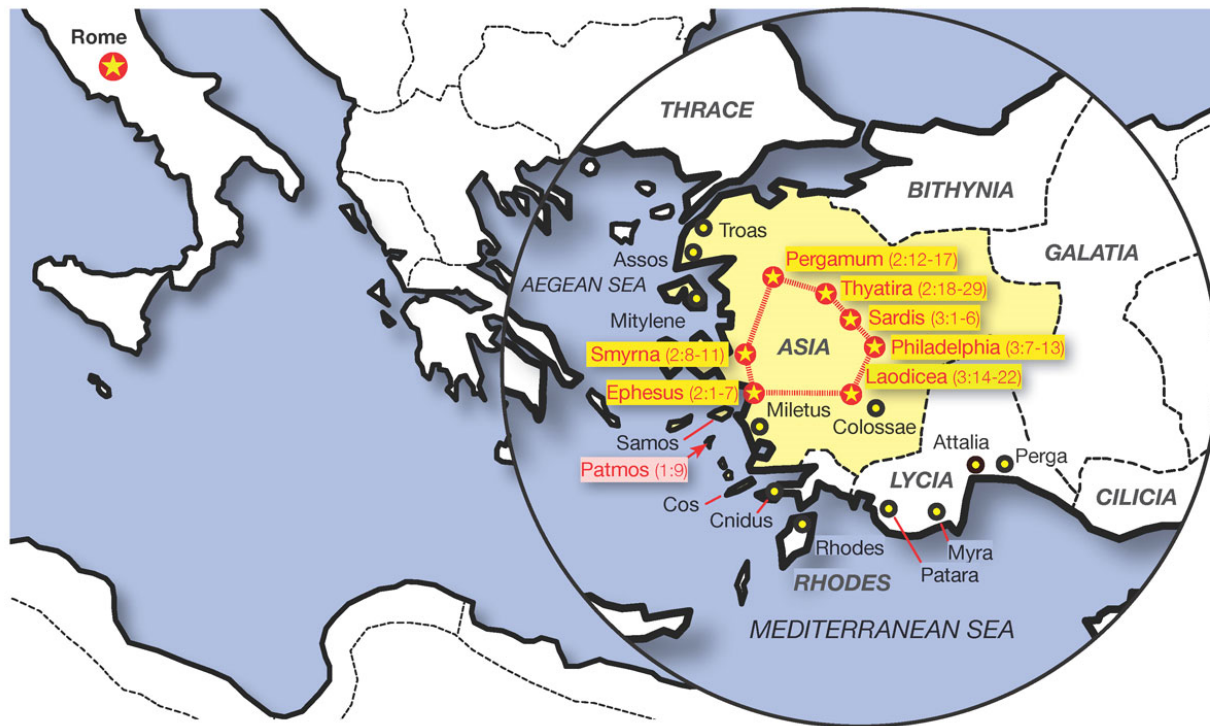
Rome

THRACE

BITHYNIA

GALATIA

Troas

Assos

AEGEAN SEA

Pergamum (2:12-17)

Thyatira (2:18-29)

Sardis (3:1-6)

Mitylene

ASIA

Smyrna (2:8-11)

Philadelphia (3:7-13)

Laodicea (3:14-22)

Ephesus (2:1-7)

Miletus

Colossae

Samos

Patmos (1:9)

Attalia

Perga

LYCIA

CILICIA

Cos

Cnidus

Rhodes

RHODES

Myra

Patara

MEDITERRANEAN SEA